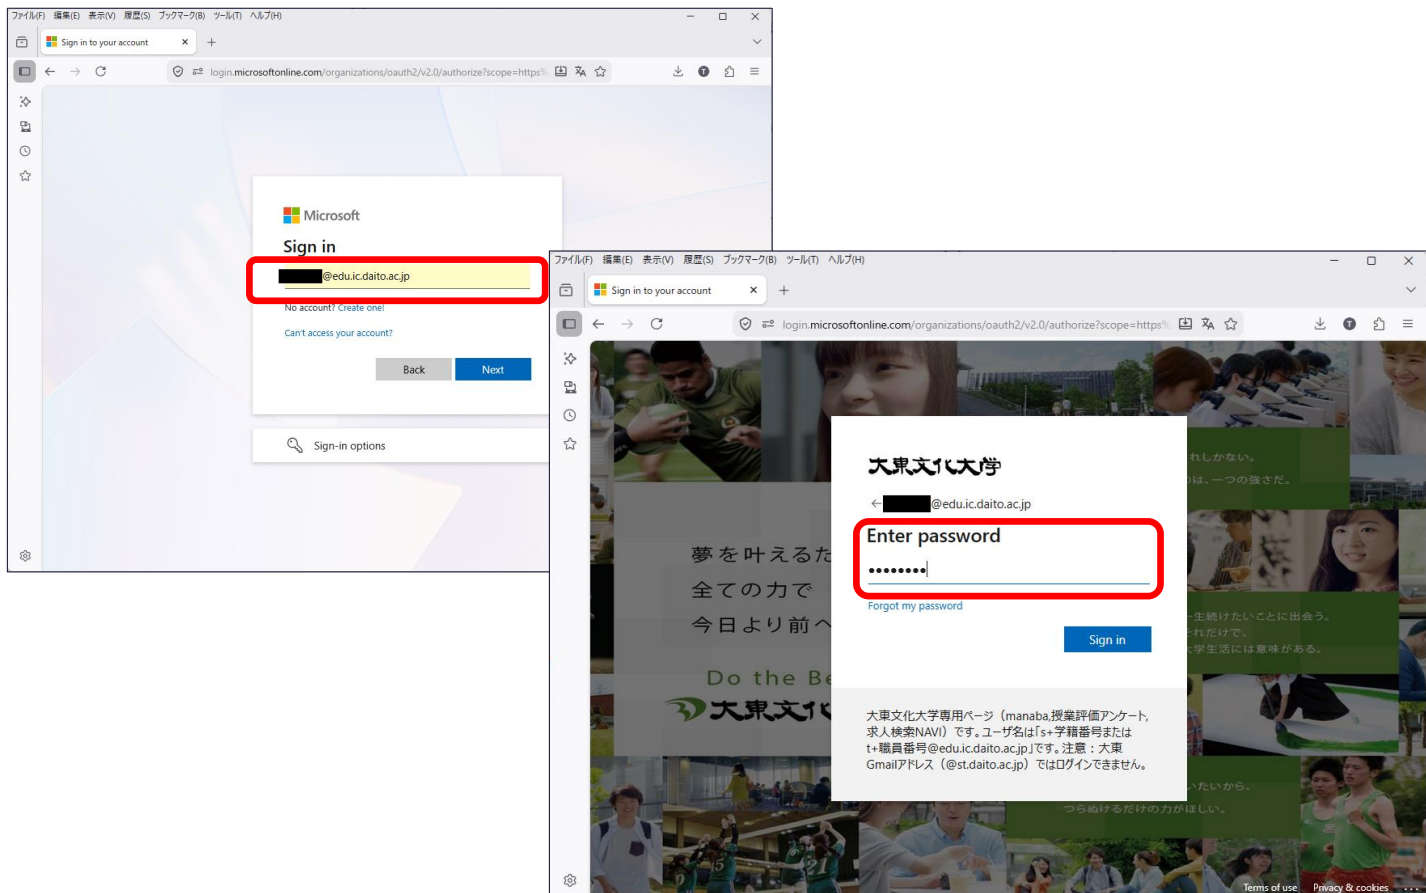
ファイル(F) 編集(E) 表示(V) 履歴(S) ブックマーク(B) ツール(T) ヘルプ(H)

Sign in to your account

login.microsoftonline.com/organizations/oauth2/v2.0/authorize?scope=https

Microsoft

Sign in

@edu.ic.daito.ac.jp

No account? Create one!

Can't access your account?

Back

Next

Sign-in options

ファイル(F) 編集(E) 表示(V) 履歴(S) ブックマーク(B) ツール(T) ヘルプ(H)

Sign in to your account

login.microsoftonline.com/organizations/oauth2/v2.0/authorize?scope=https

大東文化大学

← @edu.ic.daito.ac.jp

Enter password

••••••••

Forgot my password

Sign in

大東文化大学専用ページ（manaba,授業評価アンケート,求人検索NAVI）です。ユーザ名は「s+学籍番号または t+職員番号@edu.ic.daito.ac.jp」です。注意：大東Gmailアドレス（@st.daito.ac.jp）ではログインできません。

夢を叶えるた
全ての力で
今日より前へ

Do the Be

大東文化

れしかない。
は、一つの強さだ。

生続けたいことに出会う。
れだけで、
大学生活には意味がある。

たいから、
つらぬけるだけの力がほしい。

Terms of use
Privacy & cookies
...